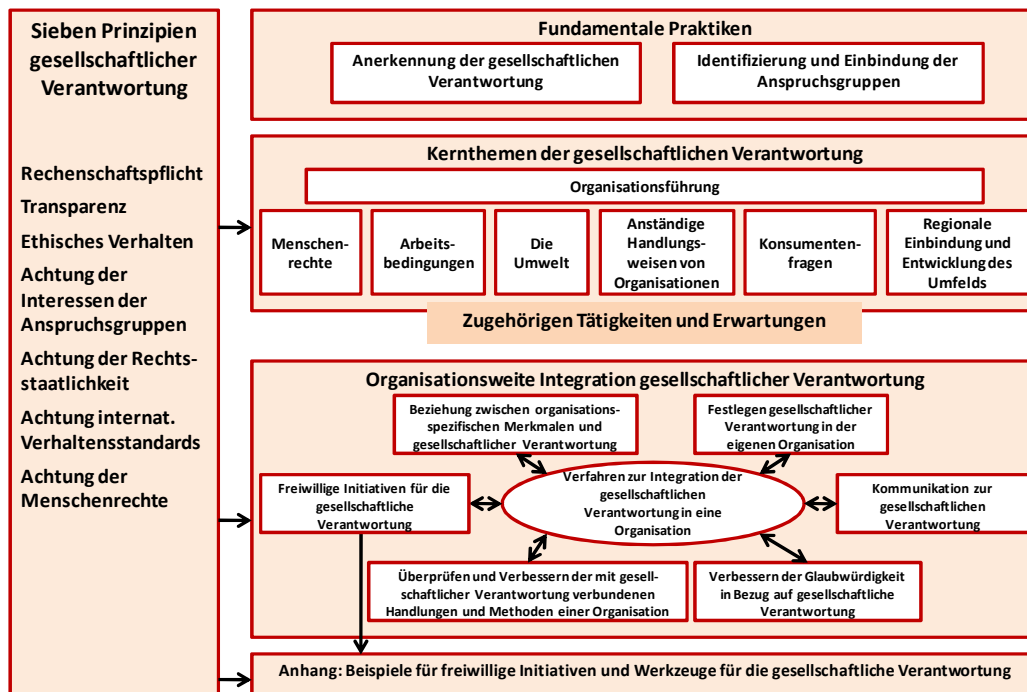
Sieben Prinzipien gesellschaftlicher Verantwortung

Rechenschaftspflicht

Transparenz

Ethisches Verhalten

Achtung der Interessen der Anspruchsgruppen

Achtung der Rechtsstaatlichkeit

Achtung internat. Verhaltensstandards

Achtung der Menschenrechte

Fundamentale Praktiken

Anerkennung der gesellschaftlichen Verantwortung

Identifizierung und Einbindung der Anspruchsgruppen

Kernthemen der gesellschaftlichen Verantwortung

Organisationsführung

Menschenrechte

Arbeitsbedingungen

Die Umwelt

Anständige Handlungsweisen von Organisationen

Konsumentenfragen

Regionale Einbindung und Entwicklung des Umfelds

Zugehörigen Tätigkeiten und Erwartungen

Organisationsweite Integration gesellschaftlicher Verantwortung

Beziehung zwischen organisationsspezifischen Merkmalen und gesellschaftlicher Verantwortung

Festlegen gesellschaftlicher Verantwortung in der eigenen Organisation

Freiwillige Initiativen für die gesellschaftliche Verantwortung

Verfahren zur Integration der gesellschaftlichen Verantwortung in eine Organisation

Kommunikation zur gesellschaftlichen Verantwortung

Überprüfen und Verbessern der mit gesellschaftlicher Verantwortung verbundenen Handlungen und Methoden einer Organisation

Verbessern der Glaubwürdigkeit in Bezug auf gesellschaftliche Verantwortung

Anhang: Beispiele für freiwillige Initiativen und Werkzeuge für die gesellschaftliche Verantwortung